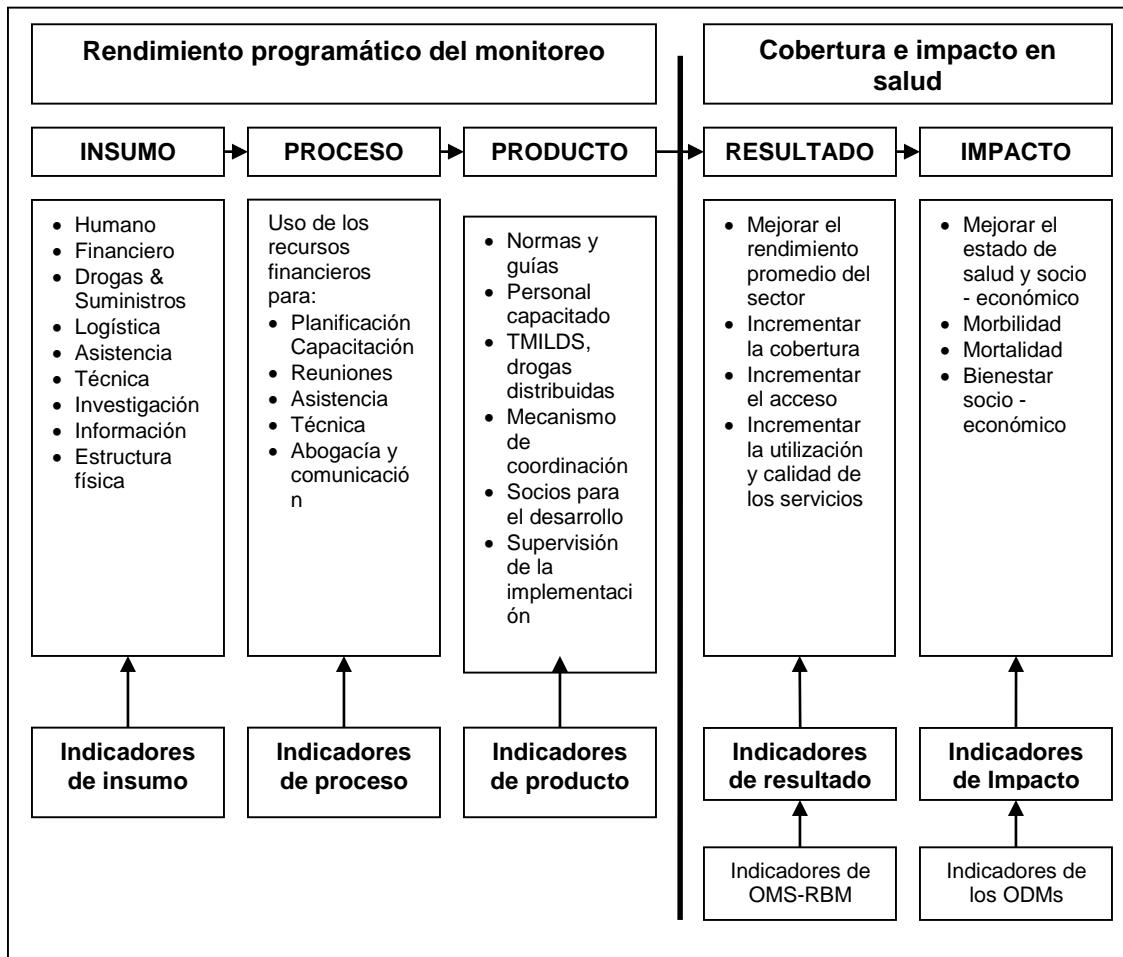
Rendimiento programático del monitoreo

Cobertura e impacto en salud

INSUMO

PROCESO

PRODUCTO

RESULTADO

IMPACTO

- Humano
- Financiero
- Drogas & Suministros
- Logística
- Asistencia
- Técnica
- Investigación
- Información
- Estructura física

Uso de los recursos financieros para:
- Planificación Capacitación
- Reuniones
- Asistencia
- Técnica
- Abogacía y comunicación

- Normas y guías
- Personal capacitado
- TMILDS, drogas distribuidas
- Mecanismo de coordinación
- Socios para el desarrollo
- Supervisión de la implementación

- Mejorar el rendimiento promedio del sector
- Incrementar la cobertura
- Incrementar el acceso
- Incrementar la utilización y calidad de los servicios

- Mejorar el estado de salud y socio - económico
- Morbilidad
- Mortalidad
- Bienestar socio - económico

Indicadores de insumo

Indicadores de proceso

Indicadores de producto

Indicadores de resultado

Indicadores de Impacto

Indicadores de OMS-RBM

Indicadores de los ODMs